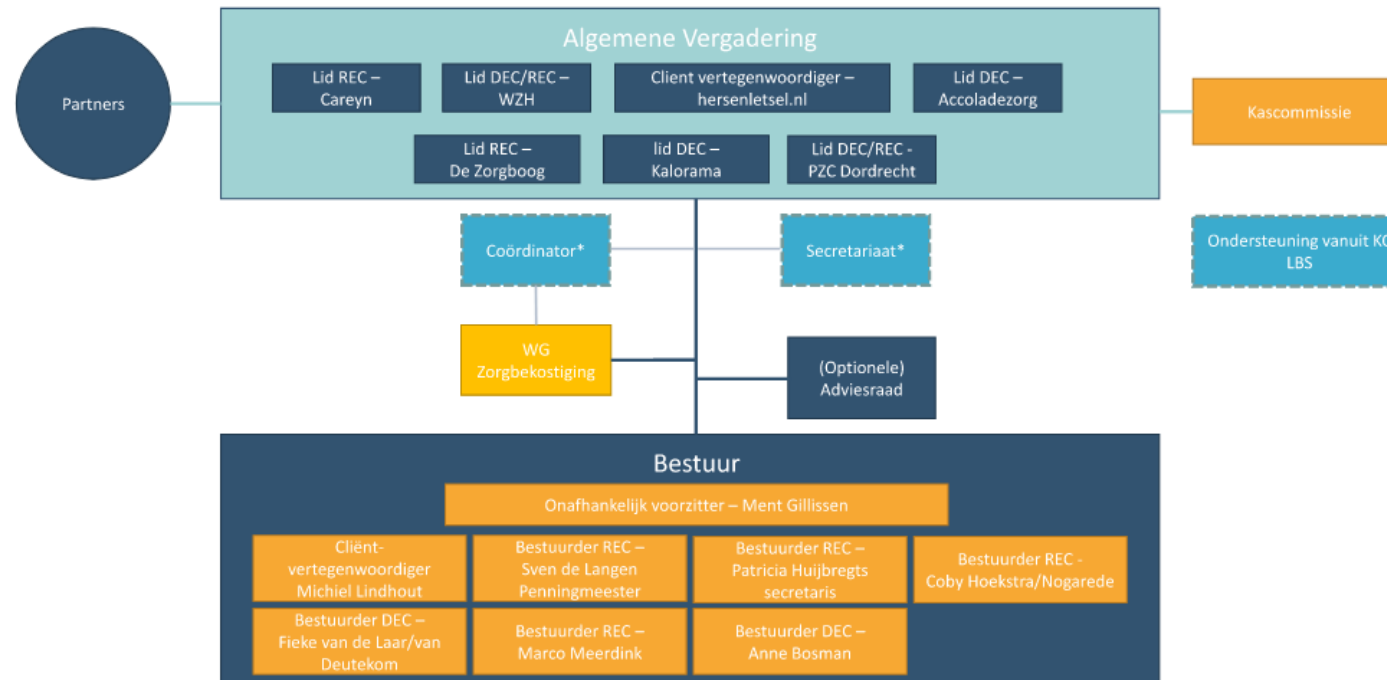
Partners

Algemene Vergadering

Lid REC – Careyn

Lid DEC/REC – WZH

Client vertegenwoordiger – hersenletsel.nl

Lid DEC – Accoladezorg

Lid REC – De Zorgboog

lid DEC – Kalorama

Lid DEC/REC - PZC Dordrecht

Kascommissie

Coördinator*

Secretariaat*

Ondersteuning vanuit K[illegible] LBS

WG Zorgbekostiging

(Optionele) Adviesraad

Bestuur

Onafhankelijk voorzitter – Ment Gillissen

Cliënt-vertegenwoordiger Michiel Lindhout

Bestuurder REC – Sven de Langen Penningmeester

Bestuurder REC – Patricia Huijbregts secretaris

Bestuurder REC - Coby Hoekstra/Nogarede

Bestuurder DEC – Fieke van de Laar/van Deutekom

Bestuurder REC – Marco Meerdink

Bestuurder DEC – Anne Bosman